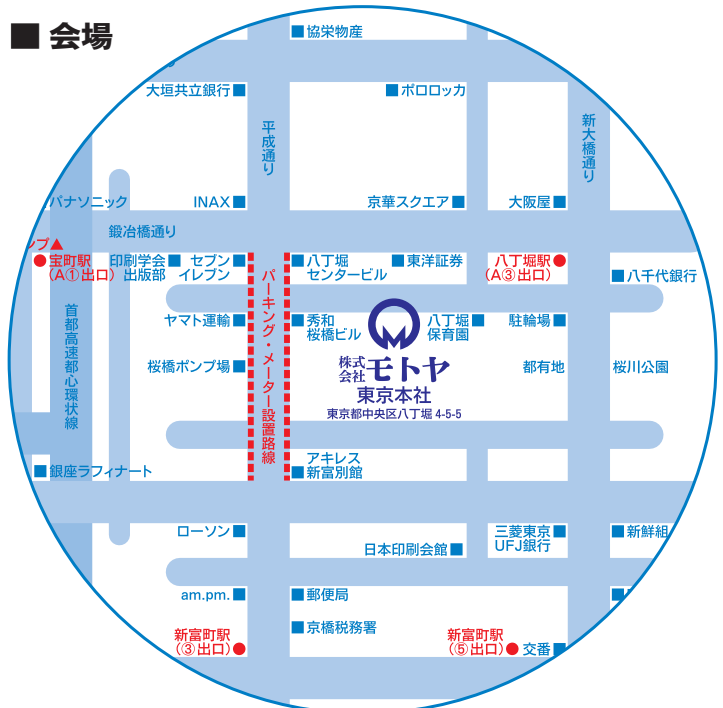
■ 会場

■ 協栄物産
大垣共立銀行 ■
■ ポロロッカ
平成通り
新大橋通り
パナソニック
INAX ■
京華スクエア ■
大阪屋 ■
鍛冶橋通り
ンプ▲
● 宝町駅（A①出口）
印刷学会 ■ 出版部
セブン ■ イレブン
■ 八丁堀 センタービル
■ 東洋証券
八丁堀駅 ●（A③出口）
■ 八千代銀行
首都高速都心環状線
パーキング・メーター設置路線
ヤマト運輸 ■
■ 秀和 桜橋ビル
八丁堀 ■ 保育園
駐輪場 ■
桜橋ポンプ場 ■
株式会社 モトヤ
東京本社
東京都中央区八丁堀 4-5-5
都有地
桜川公園
■ アキレス 新富別館
■ 銀座ラフィナート
ローソン ■
三菱東京 ■ UFJ銀行
■ 新鮮組
日本印刷会館 ■
am.pm. ■
■ 郵便局
■ 京橋税務署
新富町駅（③出口）●
新富町駅（⑤出口）●
■ 交番